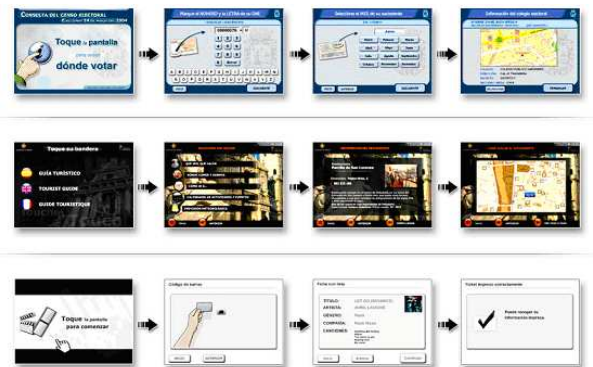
CONSULTA DEL CENSO ELECTORAL
Elecciones 14 de MARZO 2004

Toque la pantalla
para saber
dónde votar

Marque el NÚMERO y la LETRA de su DNI

Seleccione el PAÍS de su nacimiento

Información del colegio electoral

Toque su bandera

GUÍA TURÍSTICO

TOURIST GUIDE

GUIDE TOURISTIQUE

Código de barras

Toque la pantalla
para comenzar

Ficha con info

TÍTULO:

ARTISTA:

GÉNERO:

COMPAÑÍA:

CANCIONES:

Ticket impreso correctamente

Puede recoger su información impresa